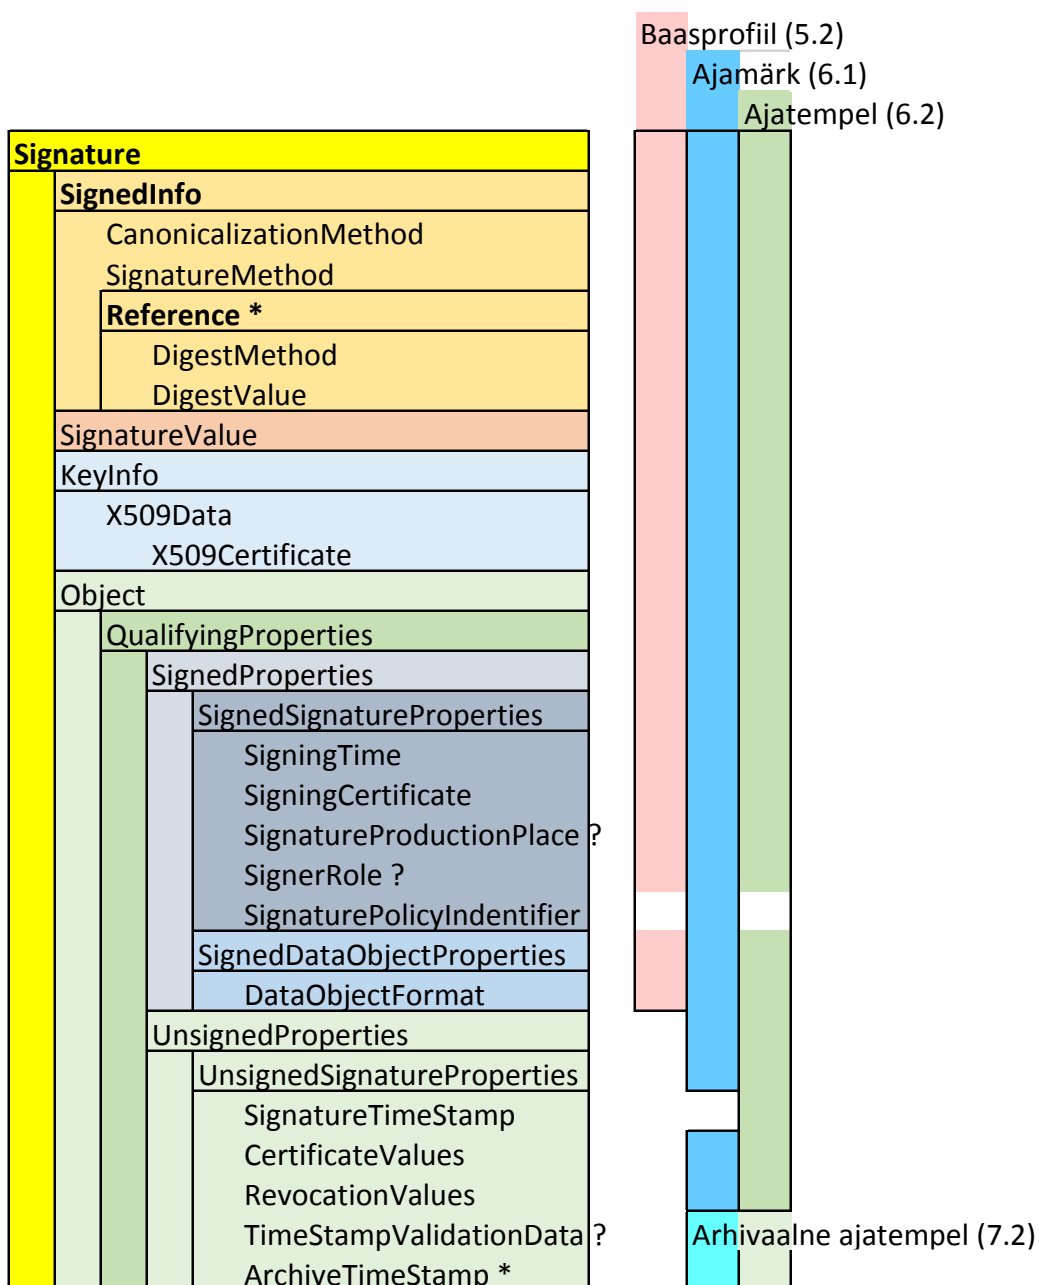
Baasprofiil (5.2)
Ajamärk (6.1)
Ajatempel (6.2)

Signature
SignedInfo
CanonicalizationMethod
SignatureMethod
Reference *
DigestMethod
DigestValue
SignatureValue
KeyInfo
X509Data
X509Certificate
Object
QualifyingProperties
SignedProperties
SignedSignatureProperties
SigningTime
SigningCertificate
SignatureProductionPlace ?
SignerRole ?
SignaturePolicyIndentifier
SignedDataObjectProperties
DataObjectFormat
UnsignedProperties
UnsignedSignatureProperties
SignatureTimeStamp
CertificateValues
RevocationValues
TimeStampValidationData ?
ArchiveTimeStamp *

Arhivaalne ajatempel (7.2)